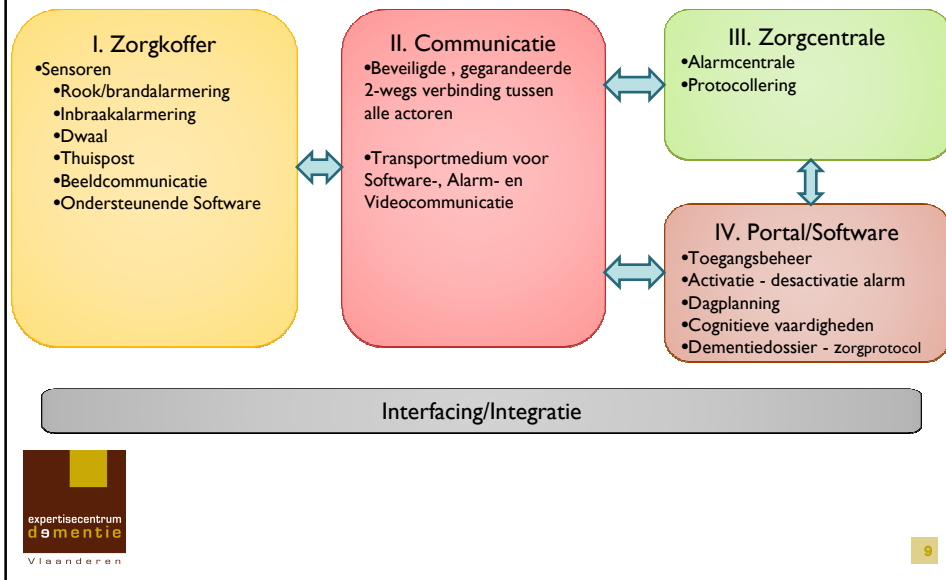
I. Zorgkoffer
•Sensoren
•Rook/brandalarmering
•Inbraakalarmering
•Dwaal
•Thuispost
•Beeldcommunicatie
•Ondersteunende Software

II. Communicatie
•Beveiligde , gegarandeerde 2-wegs verbinding tussen alle actoren

•Transportmedium voor Software-, Alarm- en Videocommunicatie

III. Zorgcentrale
•Alarmcentrale
•Protocollering

IV. Portal/Software
•Toegangsbeheer
•Activatie - desactivatie alarm
•Dagplanning
•Cognitieve vaardigheden
•Dementiedossier - zorgprotocol

Interfacing/Integratie

expertisecentrum dementie Vlaanderen

9